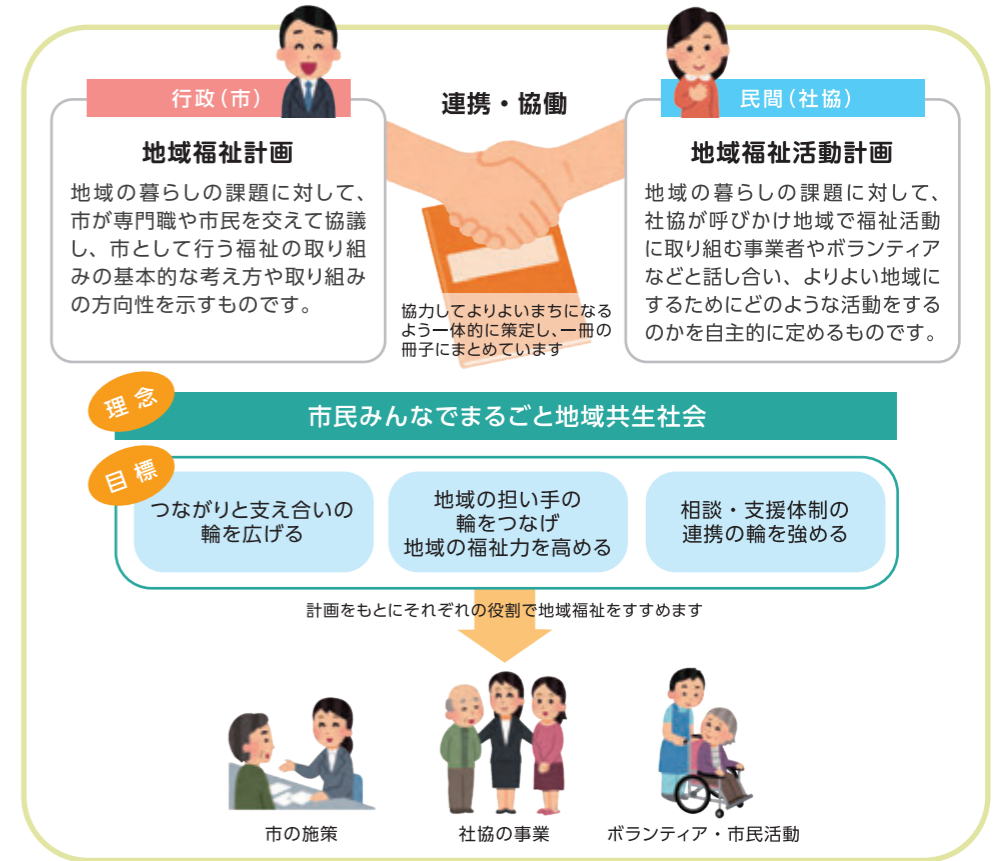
行政（市）

地域福祉計画

地域の暮らしの課題に対して、市が専門職や市民を交えて協議し、市として行う福祉の取り組みの基本的な考え方や取り組みの方向性を示すものです。

連携・協働

協力してよりよいまちになるよう一体的に策定し、一冊の冊子にまとめています

民間（社協）

地域福祉活動計画

地域の暮らしの課題に対して、社協が呼びかけ地域で福祉活動に取り組む事業者やボランティアなどと話し合い、よりよい地域にするためにどのような活動をするのかを自主的に定めるものです。

理念

市民みんなでまるごと地域共生社会

目標

つながりと支え合いの輪を広げる

地域の担い手の輪をつなげ地域の福祉力を高める

相談・支援体制の連携の輪を強める

計画をもとにそれぞれの役割で地域福祉をすすめます

市の施策

社協の事業

ボランティア・市民活動